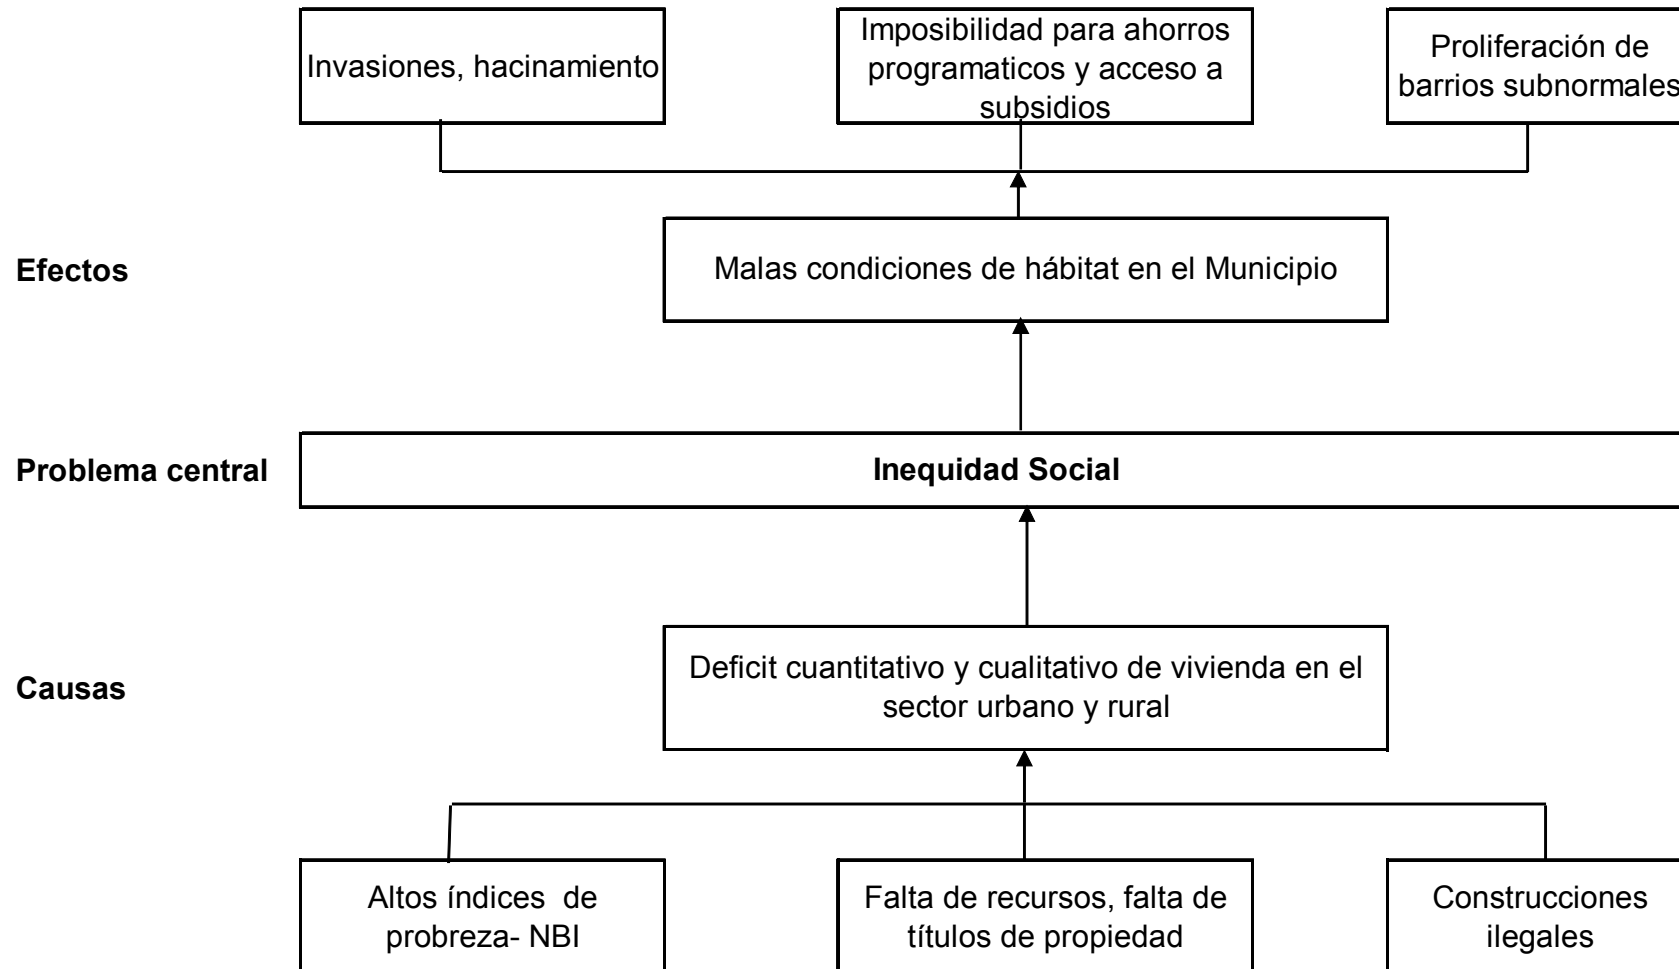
Invasiones, hacinamiento

Imposibilidad para ahorros programaticos y acceso a subsidios

Proliferación de barrios subnormales

Efectos

Malas condiciones de hábitat en el Municipio

Problema central

Inequidad Social

Causas

Deficit cuantitativo y cualitativo de vivienda en el sector urbano y rural

Altos índices de probreza- NBI

Falta de recursos, falta de títulos de propiedad

Construcciones ilegales